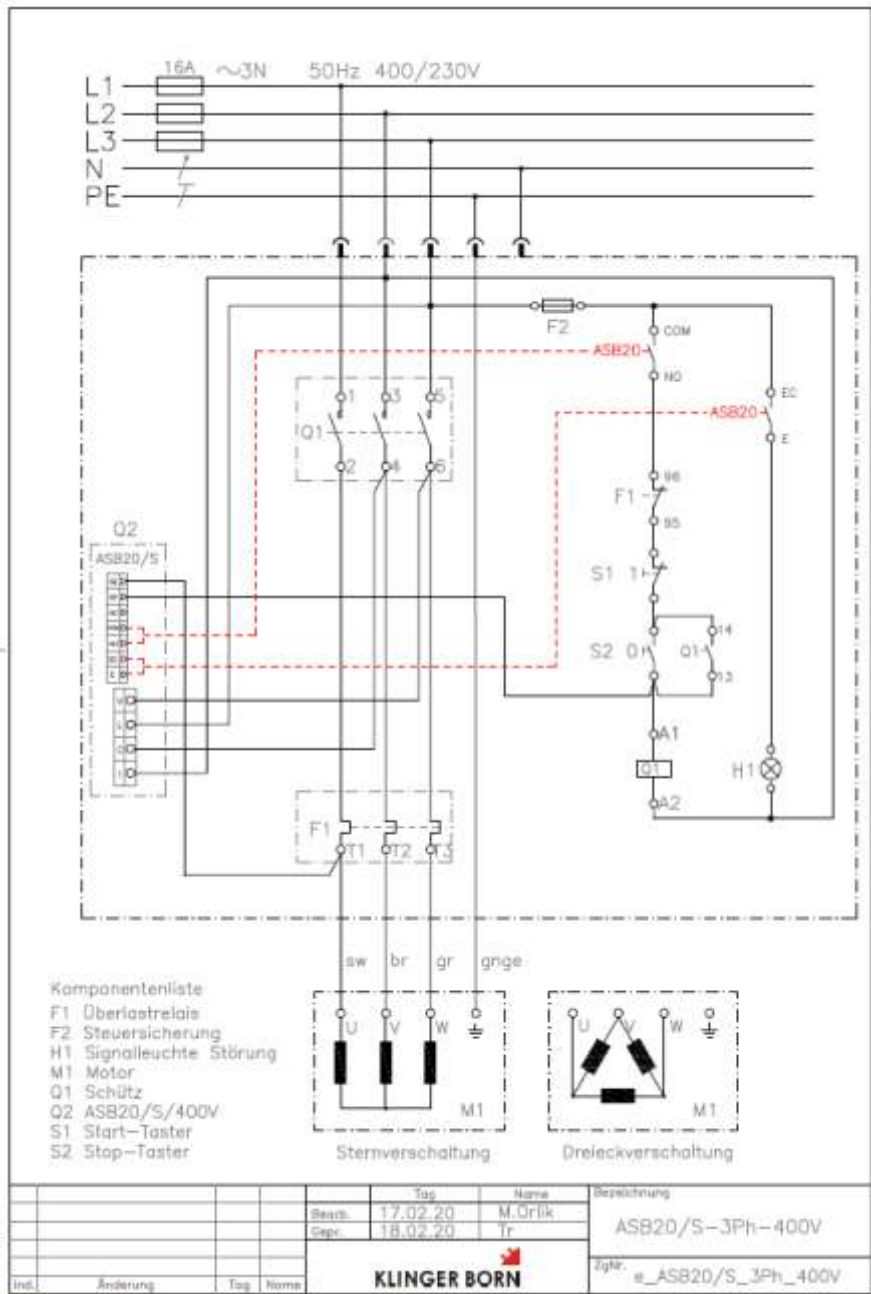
16A $\sim$3N 50Hz 400/230V
L1
L2
L3
N
PE

F2
COM
ASB20
NO
EC
ASB20
E
1 3 5
Q1
2 4 6
96
F1
95
S1 1
Q2
ASB20/S
S2 0
Q1
14
13
A1
Q1
A2
H1
F1
T1 T2 T3

sw br gr gnge

Komponentenliste
F1 Überlastrelais
F2 Steuersicherung
H1 Signalleuchte Störung
M1 Motor
Q1 Schütz
Q2 ASB20/S/400V
S1 Start–Taster
S2 Stop–Taster

U V W
M1
Sternverschaltung

U V W
M1
Dreieckverschaltung

| | | | | | Tag | Name | Bezeichnung |
|---|---|---|---|---|---|---|---|
| | | | | Bearb. | 17.02.20 | M.Orlik | ASB20/S–3Ph–400V |
| | | | | Gepr. | 18.02.20 | Tr | |
| Ind. | Änderung | Tag | Name | KLINGER BORN | | | ZgNr. e_ASB20/S_3Ph_400V |